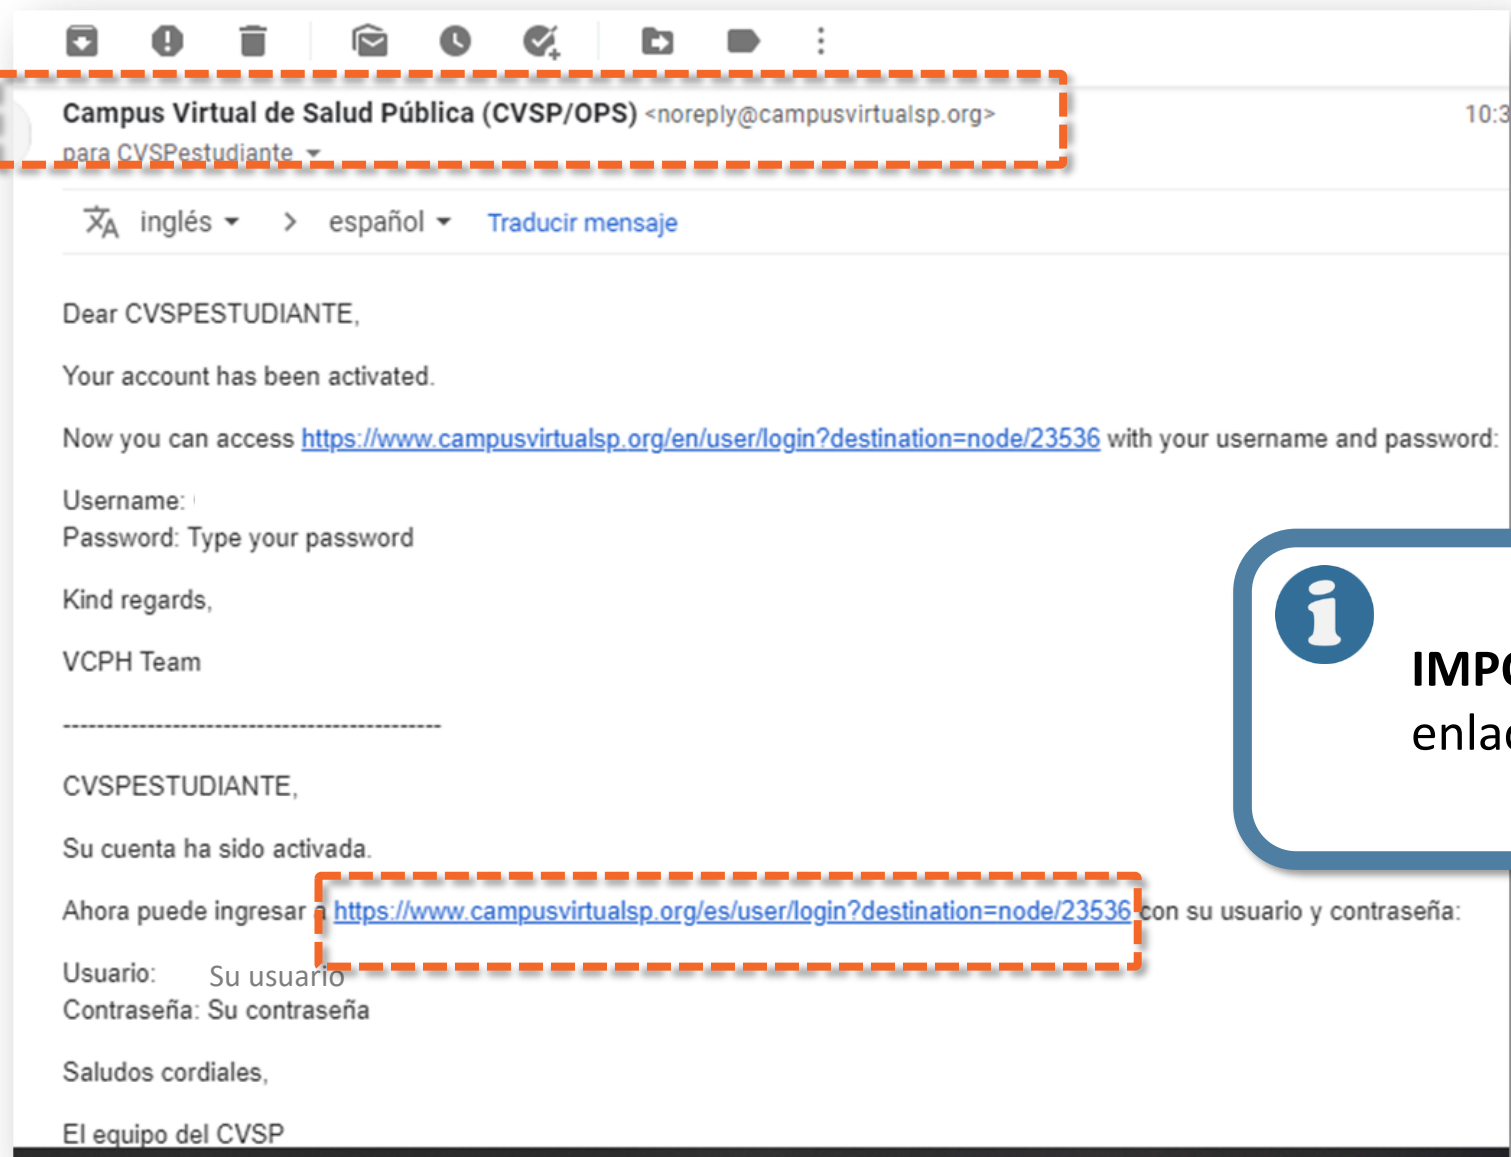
Campus Virtual de Salud Pública (CVSP/OPS) <noreply@campusvirtualsp.org>

10:3

para CVSPestudiante

inglés > español Traducir mensaje

Dear CVSPESTUDIANTE,

Your account has been activated.

Now you can access https://www.campusvirtualsp.org/en/user/login?destination=node/23536 with your username and password:

Username:
Password: Type your password

Kind regards,

VCPH Team

----------------------------------------------

CVSPESTUDIANTE,

Su cuenta ha sido activada.

Ahora puede ingresar a https://www.campusvirtualsp.org/es/user/login?destination=node/23536 con su usuario y contraseña:

Usuario: Su usuario
Contraseña: Su contraseña

Saludos cordiales,

El equipo del CVSP

IMP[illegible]
enla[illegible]